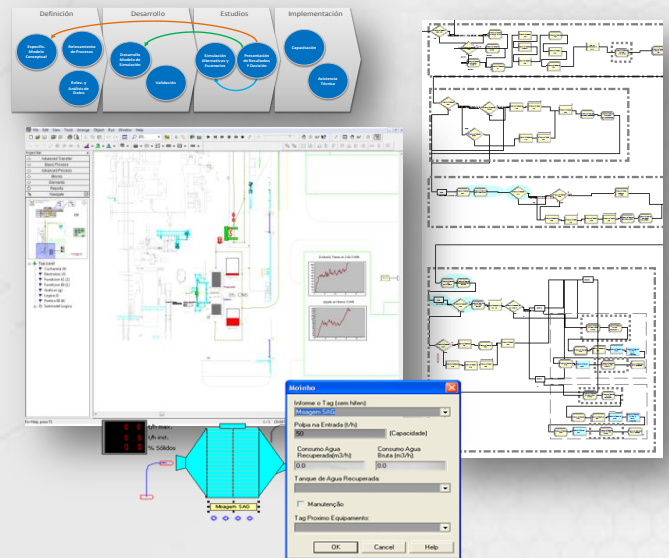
Definición
Desarrollo
Estudios
Implementación

Especific. Modelo Conceptual
Relevamiento de Procesos
Relev. y Análisis de Datos
Desarrollo Modelo de Simulación
Validación
Simulación Alternativas y Escenarios
Presentación de Resultados Y Decisión
Capacitación
Asistencia Técnica

File Edit View Tools Arrange Object Run Window Help

Project Bar
Advanced Transfer
Basic Process
Advanced Process
Blocks
Elements
Reports
Navigate

Top Level
For Help, press F1

t/h máx.
t/h inst.
% Sólidos
Moagem SAG

Moinho
Informe o Tag (sem hífen):
Moagem SAG
Polpa na Entrada (t/h)
50
(Capacidade)
Consumo Agua Recuperada (m3/h)
0.0
Consumo Agua Bruta (m3/h)
0.0
Tanque de Agua Recuperada:
Manutenção
Tag Proximo Equipamento:
OK
Cancel
Help